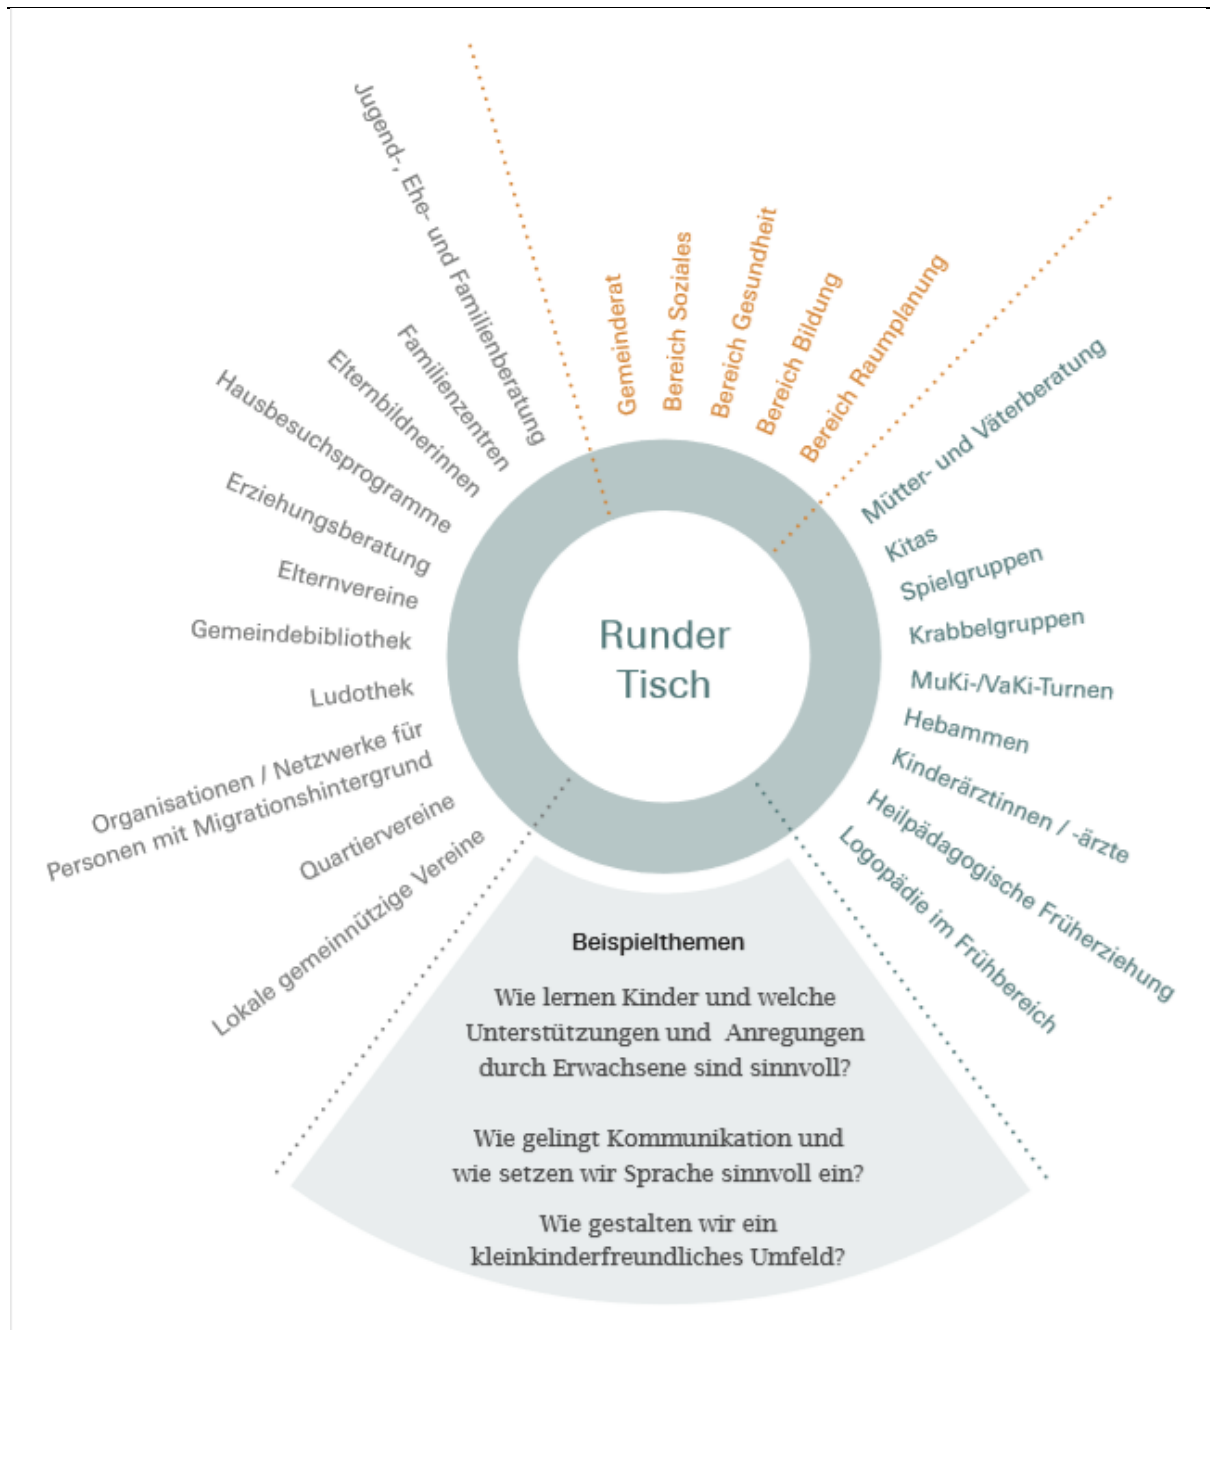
Jugend-, Ehe- und Familienberatung

Familienzentren

Elternbildnerinnen

Hausbesuchsprogramme

Erziehungsberatung

Elternvereine

Gemeindebibliothek

Ludothek

Organisationen / Netzwerke für Personen mit Migrationshintergrund

Quartiervereine

Lokale gemeinnützige Vereine

Gemeinderat

Bereich Soziales

Bereich Gesundheit

Bereich Bildung

Bereich Raumplanung

Mütter- und Väterberatung

Kitas

Spielgruppen

Krabbelgruppen

MuKi-/VaKi-Turnen

Hebammen

Kinderärztinnen / -ärzte

Heilpädagogische Früherziehung

Logopädie im Frühbereich

Runder Tisch

Beispielthemen

Wie lernen Kinder und welche Unterstützungen und Anregungen durch Erwachsene sind sinnvoll?

Wie gelingt Kommunikation und wie setzen wir Sprache sinnvoll ein?

Wie gestalten wir ein kleinkinderfreundliches Umfeld?